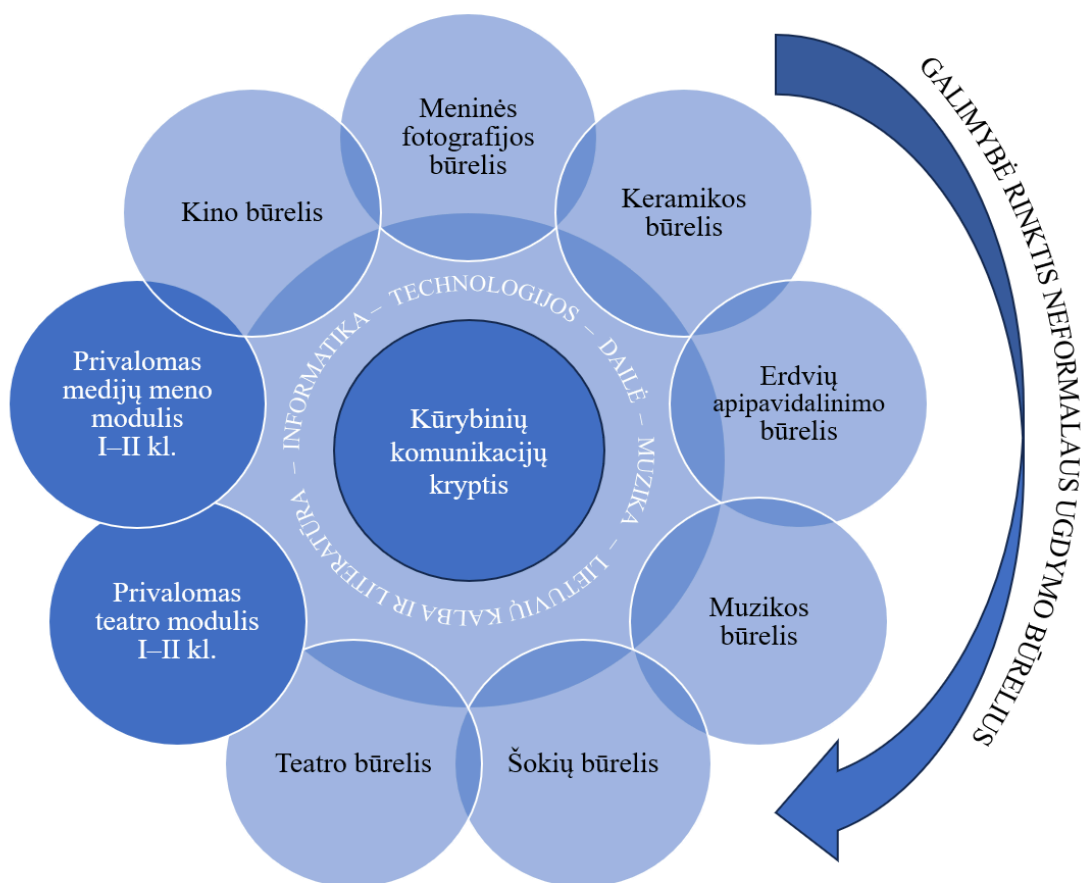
Meninės fotografijos būrelis

Kino būrelis

Keramikos būrelis

Privalomas medijų meno modulis I–II kl.

Erdvių apipavidalinimo būrelis

Kūrybinių komunikacijų kryptis

INFORMATIKA – TECHNOLOGIJOS – DAILĖ – MUZIKA – LIETUVIŲ KALBA IR LITERATŪRA –

Privalomas teatro modulis I–II kl.

Muzikos būrelis

Teatro būrelis

Šokių būrelis

GALIMYBĖ RINKTIS NEFORMALAUS UGDYMO BŪRELIUS